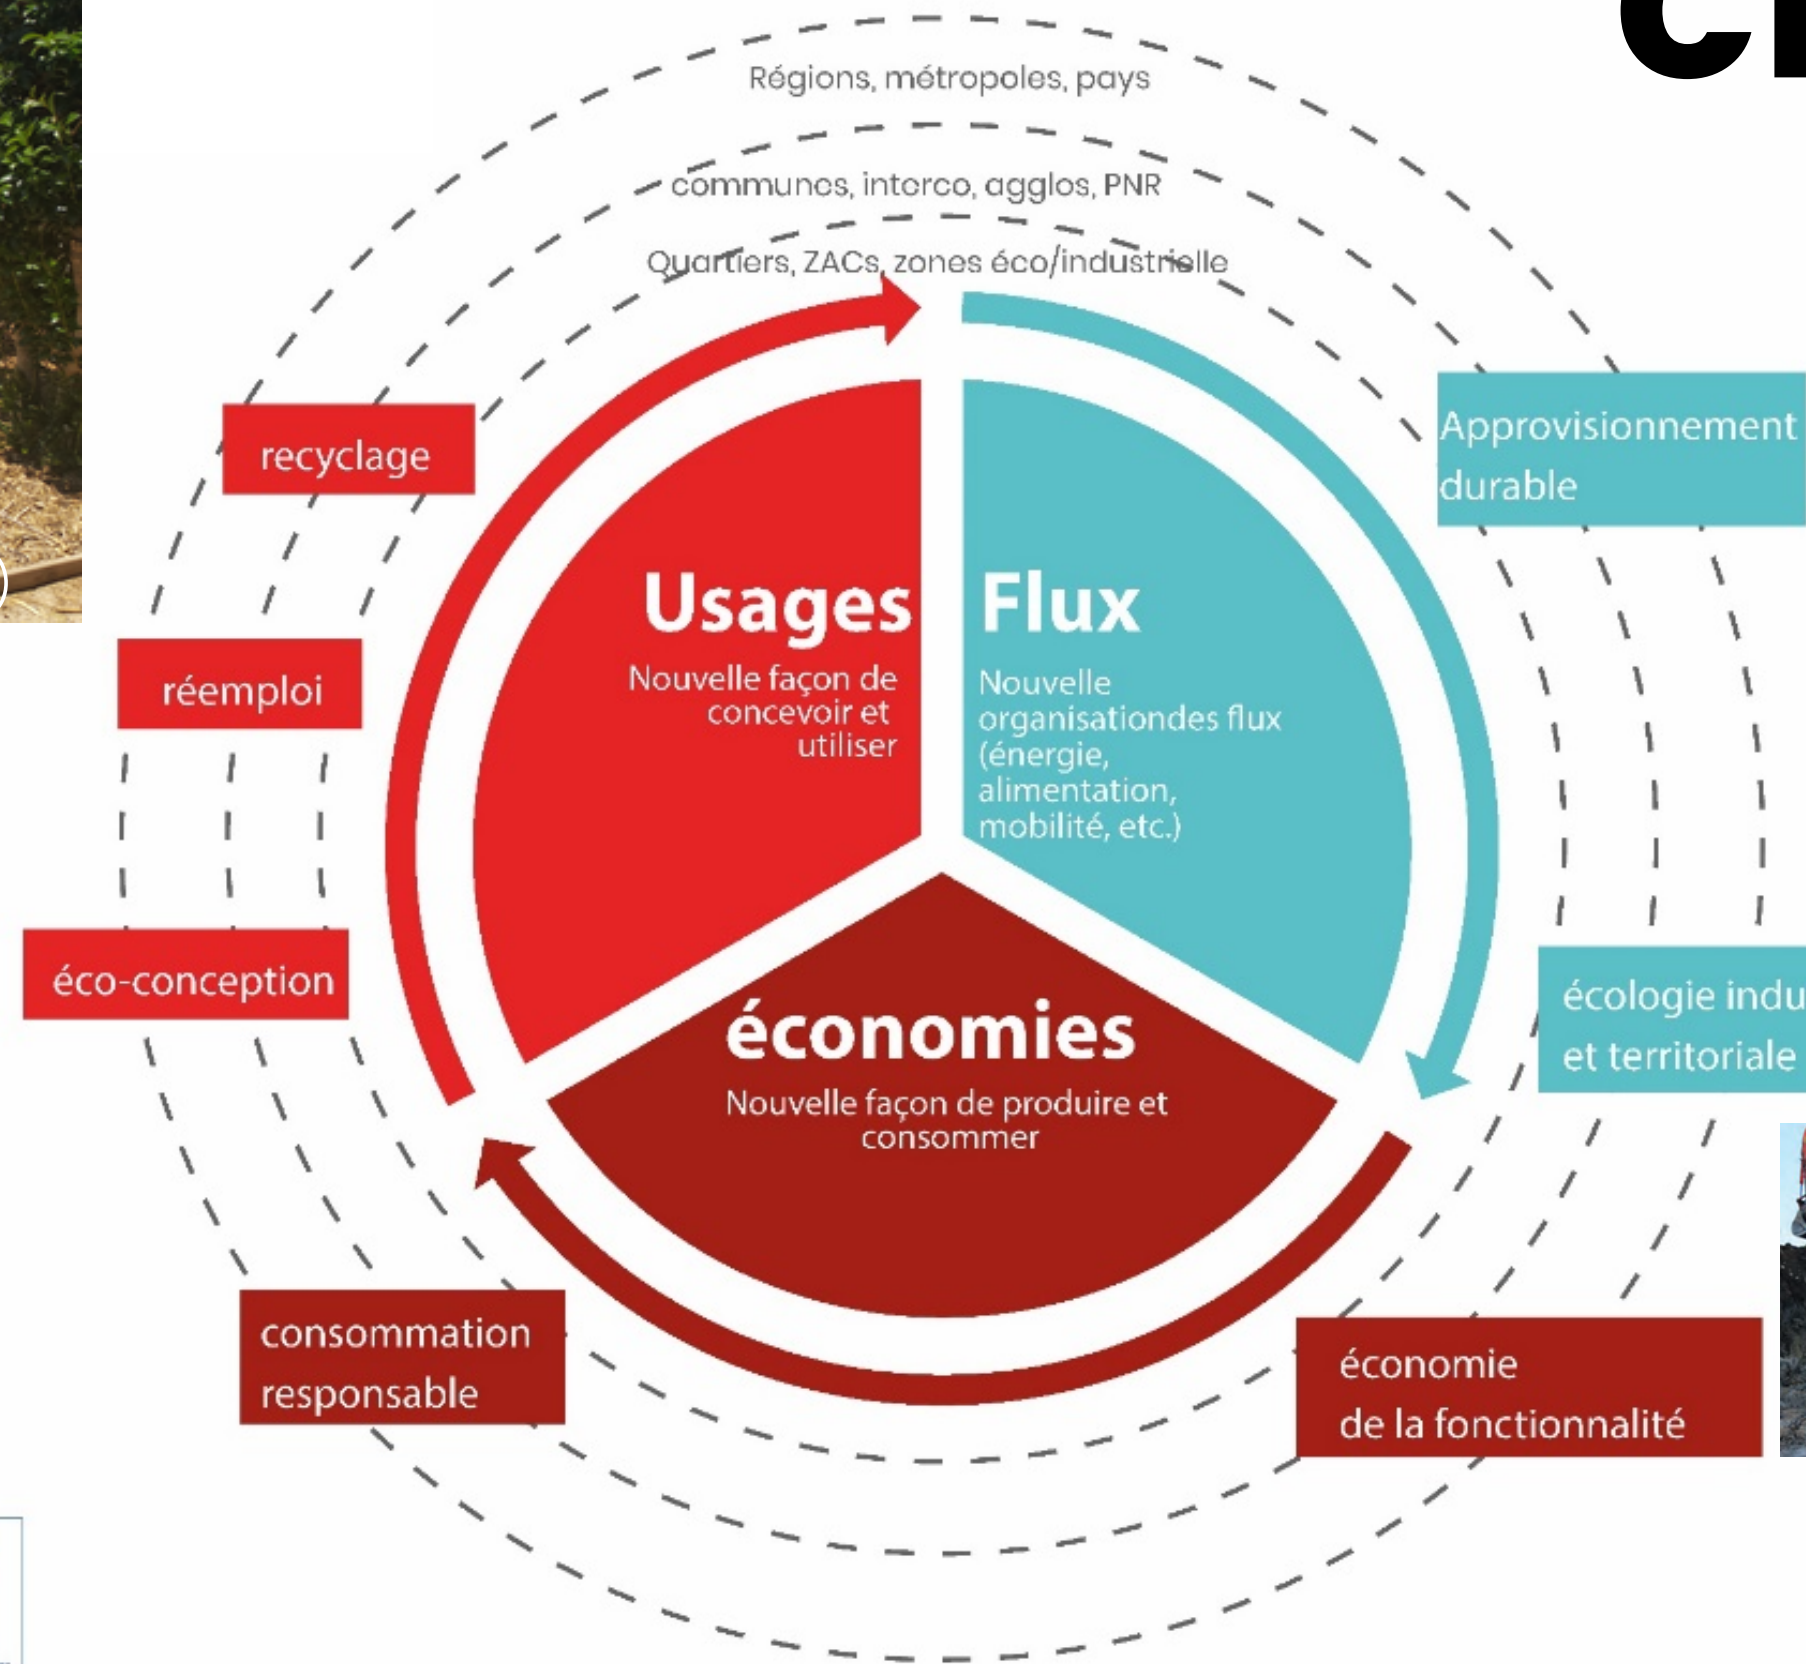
Régions, métropoles, pays

communes, interco, agglos, PNR

Quartiers, ZACs, zones éco/industrielle

recyclage

réemploi

éco-conception

consommation responsable

Usages

Nouvelle façon de concevoir et utiliser

Flux

Nouvelle organisationdes flux (énergie, alimentation, mobilité, etc.)

économies

Nouvelle façon de produire et consommer

Approvisionnement durable

écologie indu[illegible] et territoriale

économie de la fonctionnalité